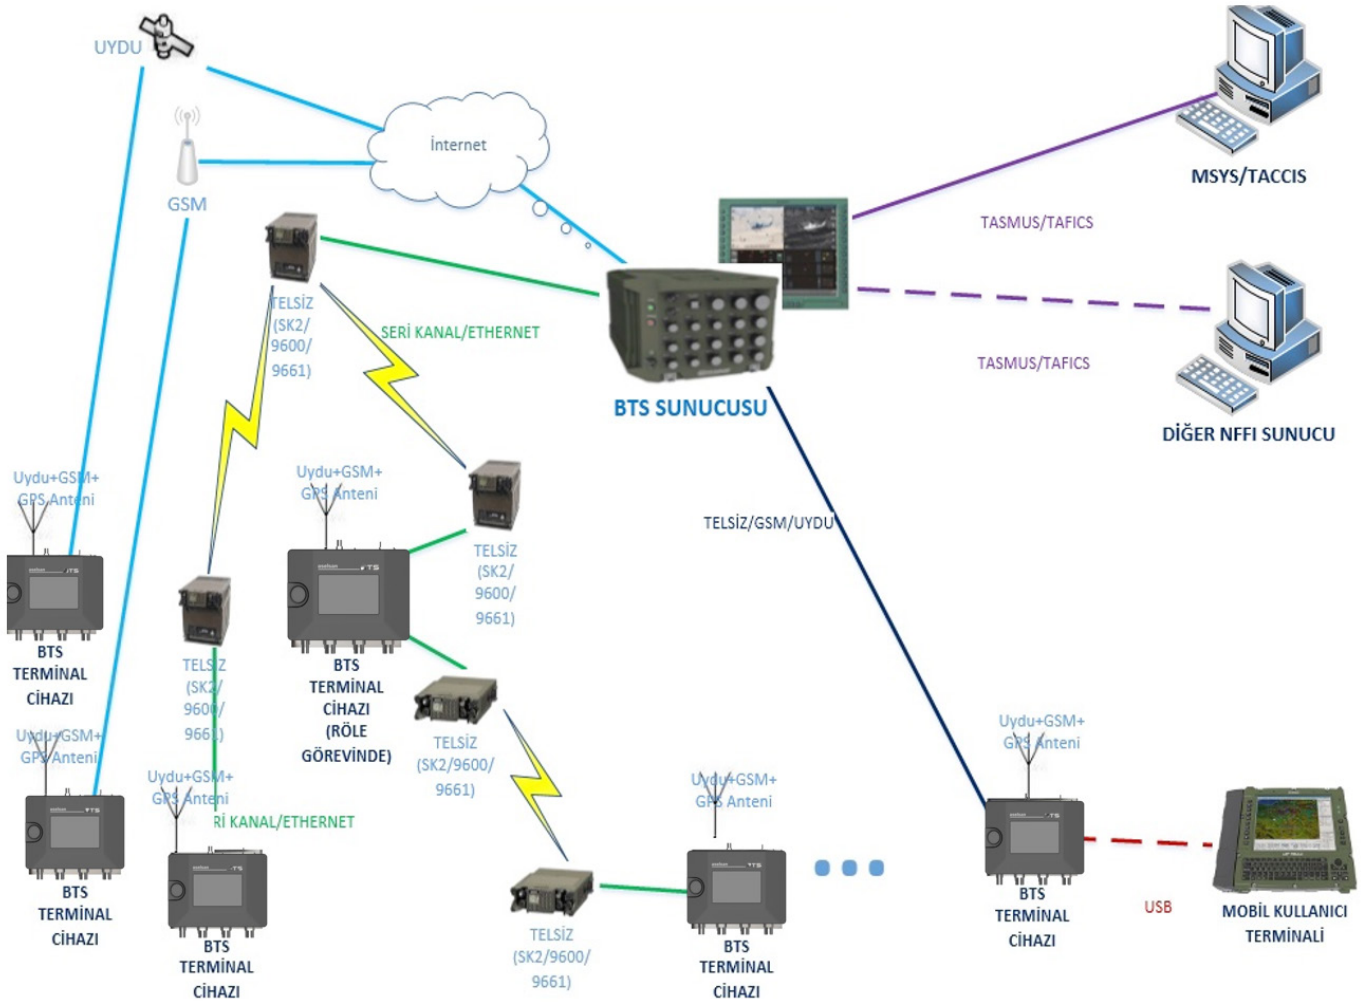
UYDU

İnternet

GSM

MSYS/TACCIS

TASMUS/TAFICS

TASMUS/TAFICS

DİĞER NFFI SUNUCU

TELSİZ (SK2/ 9600/ 9661)

SERİ KANAL/ETHERNET

BTS SUNUCUSU

TELSİZ/GSM/UYDU

Uydu+GSM+ GPS Anteni

BTS TERMİNAL CİHAZI

Uydu+GSM+ GPS Anteni

TELSİZ (SK2/ 9600/ 9661)

TELSİZ (SK2/ 9600/ 9661)

BTS TERMİNAL CİHAZI (RÖLE GÖREVİNDE)

Uydu+GSM+ GPS Anteni

BTS TERMİNAL CİHAZI

Uydu+GSM+ GPS Anteni

Rİ KANAL/ETHERNET

BTS TERMİNAL CİHAZI

TELSİZ (SK2/9600/ 9661)

TELSİZ (SK2/9600/ 9661)

Uydu+GSM+ GPS Anteni

BTS TERMİNAL CİHAZI

Uydu+GSM+ GPS Anteni

BTS TERMİNAL CİHAZI

USB

MOBİL KULLANICI TERMİNALİ